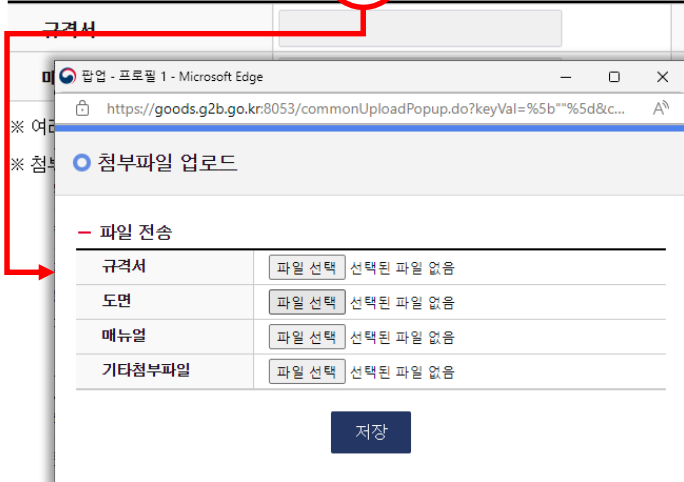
규격서

매

※ 여러

※ 첨부

팝업 - 프로필 1 - Microsoft Edge

https://goods.g2b.go.kr:8053/commonUploadPopup.do?keyVal=%5b""%5d&c...

첨부파일 업로드

파일 전송

| | |
|---|---|
| 규격서 | 파일 선택 선택된 파일 없음 |
| 도면 | 파일 선택 선택된 파일 없음 |
| 매뉴얼 | 파일 선택 선택된 파일 없음 |
| 기타첨부파일 | 파일 선택 선택된 파일 없음 |

저장